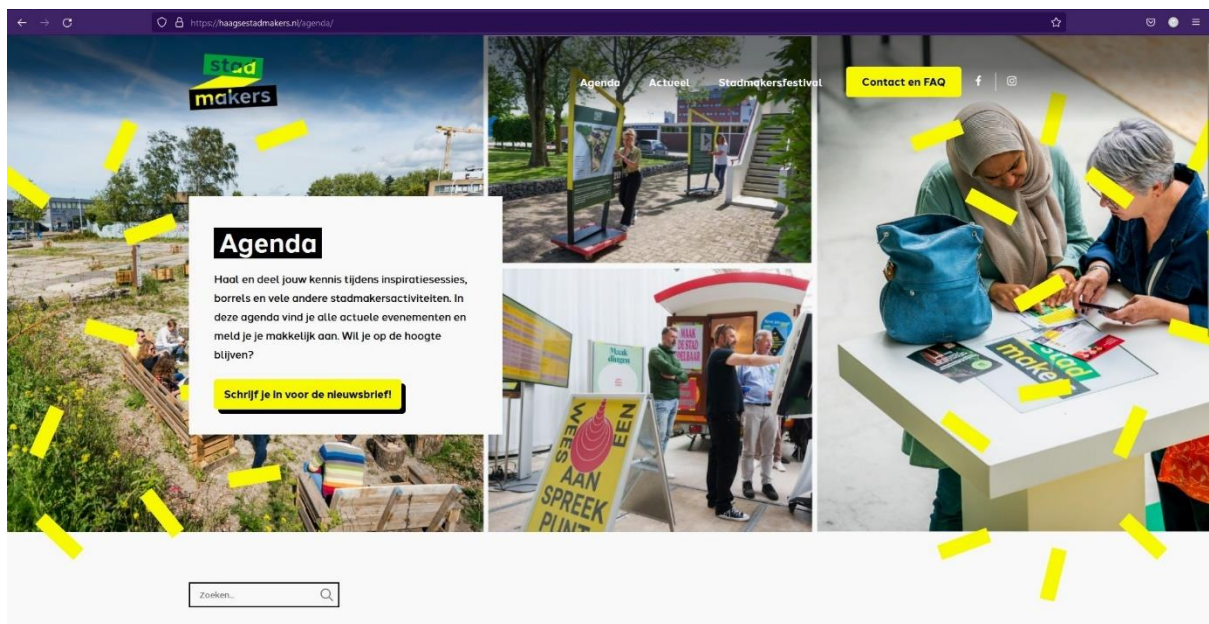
https://haagsestadmakers.nl/agenda/

stad makers

Agenda Actueel Stadmakersfestival Contact en FAQ

Agenda

Haal en deel jouw kennis tijdens inspiratiesessies, borrels en vele andere stadmakersactiviteiten. In deze agenda vind je alle actuele evenementen en meld je je makkelijk aan. Wil je op de hoogte blijven?

Schrijf je in voor de nieuwsbrief!

MAAK DE STAD HAALBAAR

Maak dingen

WEES EEN AANSPREEKPUNT

stad makers

Zoeken...